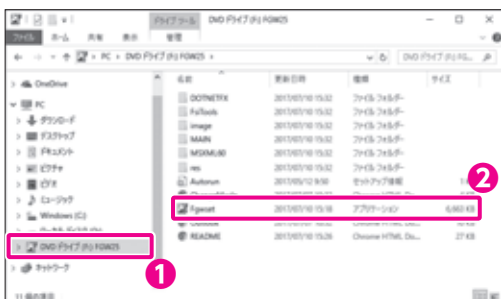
ドライブツール DVD ドライブ (H:) FGW25
ファイル ホーム 共有 表示 管理
> PC > DVD ドライブ (H:) FGW25 >
DVD ドライブ (H:) FGW25の...
> OneDrive
PC
> ダウンロード
> デスクトップ
> ドキュメント
> ピクチャ
> ビデオ
> ミュージック
> Windows (C:)
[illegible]
> DVD ドライブ (H:) FGW25
> ネットワーク
11 個の項目

| 名前 | 更新日時 | 種類 | サイズ |
|---|---|---|---|
| DOTNETFX | 2017/07/10 15:32 | ファイル フォルダー | |
| FxTools | 2017/07/10 15:32 | ファイル フォルダー | |
| image | 2017/07/10 15:32 | ファイル フォルダー | |
| MAIN | 2017/07/10 15:32 | ファイル フォルダー | |
| MSXML60 | 2017/07/10 15:32 | ファイル フォルダー | |
| res | 2017/07/10 15:32 | ファイル フォルダー | |
| Autorun | 2017/05/12 19:50 | セットアップ情報 | 1 |
| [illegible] | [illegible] | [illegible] | |
| Fgwset | 2017/07/10 15:18 | アプリケーション | 6,063 KB |
| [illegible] | 2017/07/10 15:26 | Chrome HTML Doc... | |
| README | 2017/07/10 15:26 | Chrome HTML Doc... | 27 KB |

1
2